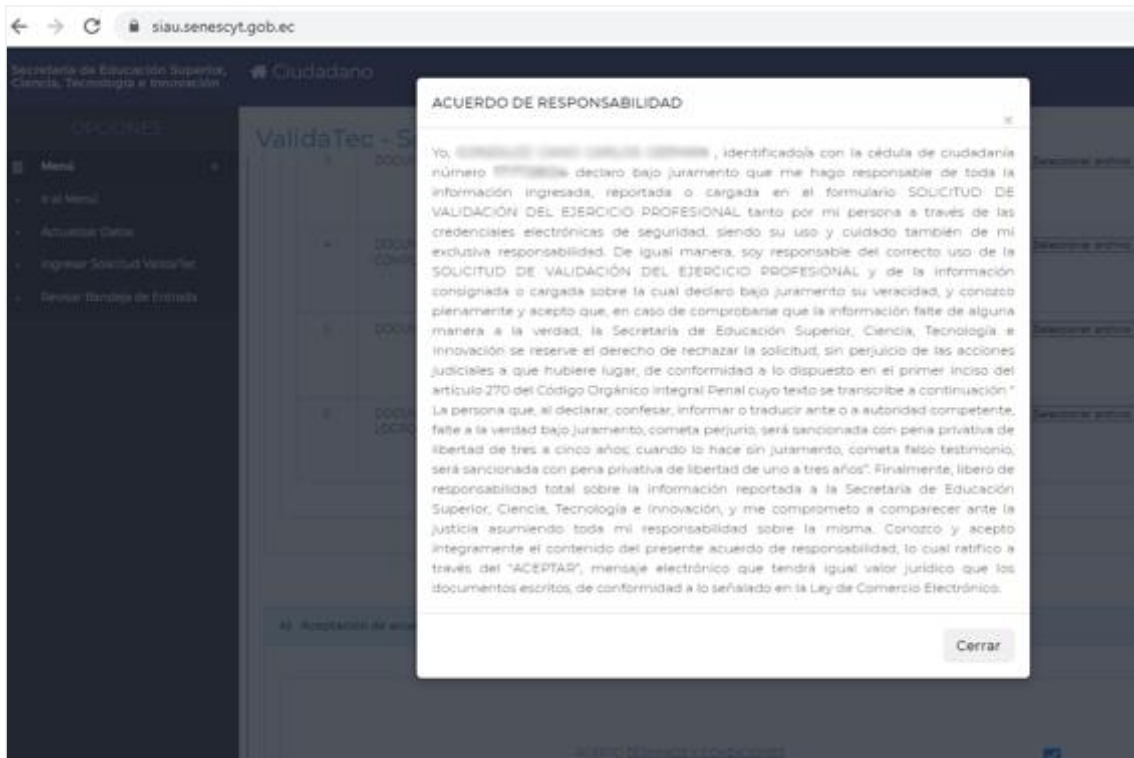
siau.senescyt.gob.ec

Secretaría de Educación Superior, Ciencia, Tecnología e Innovación

Ciudadano

OPCIONES

Menú

Ir al Menú

Actualizar Datos

Ingresar Solicitud ValidaTec

Revisar Bandeja de Entrada

ValidaTec - S

DOCU

DOCU

DOCU

DOCU

Seleccionar archivo

Seleccionar archivo

Seleccionar archivo

Seleccionar archivo

4) Aceptación del acue

ACUERDO DE RESPONSABILIDAD

×

Yo, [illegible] , identificado/a con la cédula de ciudadanía número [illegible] declaro bajo juramento que me hago responsable de toda la información ingresada, reportada o cargada en el formulario SOLICITUD DE VALIDACIÓN DEL EJERCICIO PROFESIONAL tanto por mi persona a través de las credenciales electrónicas de seguridad, siendo su uso y cuidado también de mi exclusiva responsabilidad. De igual manera, soy responsable del correcto uso de la SOLICITUD DE VALIDACIÓN DEL EJERCICIO PROFESIONAL y de la información consignada o cargada sobre la cual declaro bajo juramento su veracidad, y conozco plenamente y acepto que, en caso de comprobarse que la información falte de alguna manera a la verdad, la Secretaría de Educación Superior, Ciencia, Tecnología e Innovación se reserve el derecho de rechazar la solicitud, sin perjuicio de las acciones judiciales a que hubiere lugar, de conformidad a lo dispuesto en el primer inciso del artículo 270 del Código Orgánico Integral Penal cuyo texto se transcribe a continuación " La persona que, al declarar, confesar, informar o traducir ante o a autoridad competente, falte a la verdad bajo juramento, cometa perjurio, será sancionada con pena privativa de libertad de tres a cinco años; cuando lo hace sin juramento, cometa falso testimonio, será sancionada con pena privativa de libertad de uno a tres años". Finalmente, libero de responsabilidad total sobre la información reportada a la Secretaría de Educación Superior, Ciencia, Tecnología e Innovación, y me comprometo a comparecer ante la justicia asumiendo toda mi responsabilidad sobre la misma. Conozco y acepto íntegramente el contenido del presente acuerdo de responsabilidad, lo cual ratifico a través del "ACEPTAR", mensaje electrónico que tendrá igual valor jurídico que los documentos escritos, de conformidad a lo señalado en la Ley de Comercio Electrónico.

Cerrar